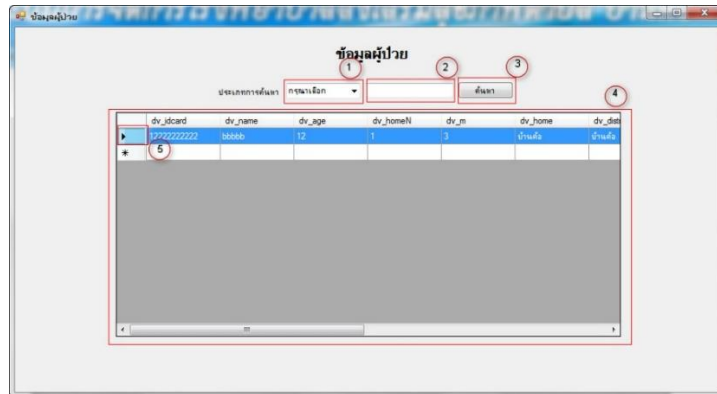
ข้อมูลผู้ป่วย

ข้อมูลผู้ป่วย

1 2 3

ประเภทการค้นหา กรุณาเลือก

ค้นหา

4

| | dv_idcard | dv_name | dv_age | dv_homeN | dv_m | dv_home | dv_dist |
|---|---|---|---|---|---|---|---|
| ▶ | 12222222222 | bbbbb | 12 | 1 | 3 | บ้านตั้ง | บ้านตั้ง |
| * | | | | | | | |

5